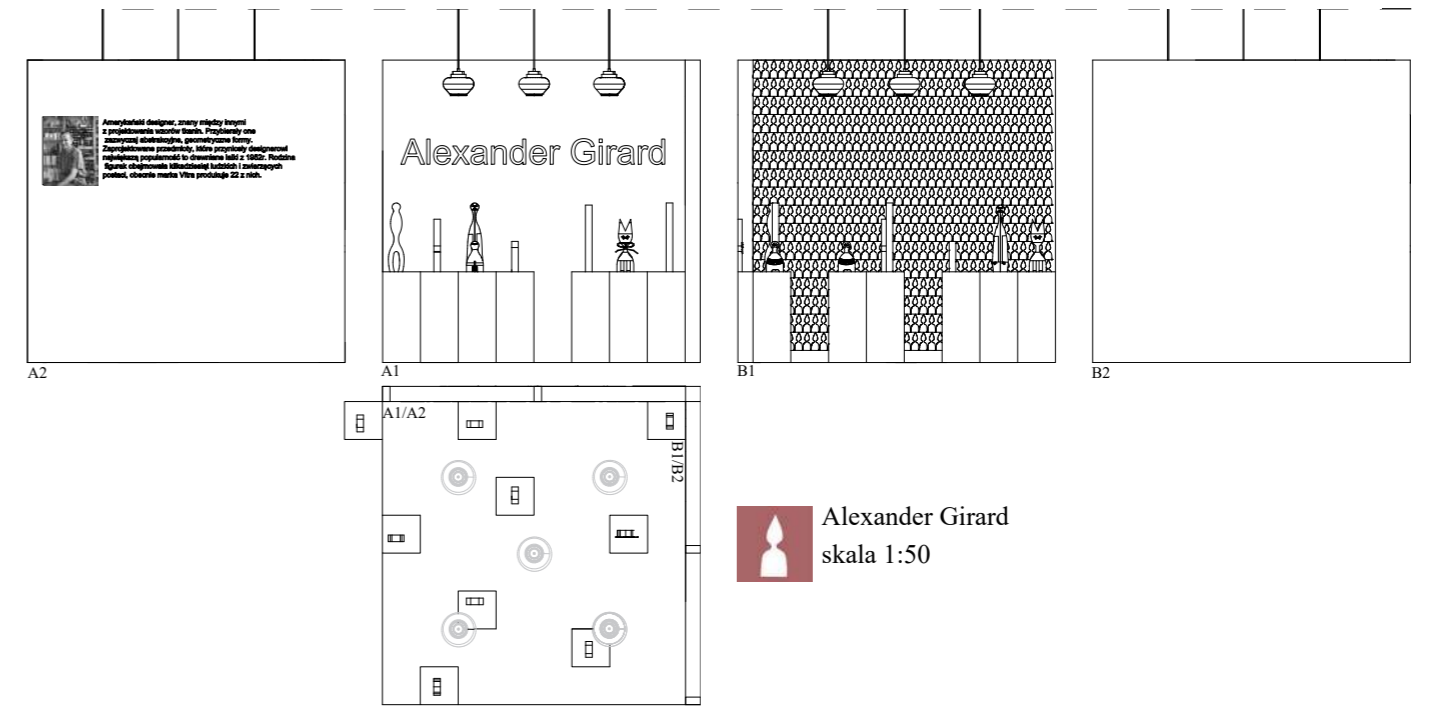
Amerykański designer, znany między innymi z projektowania wzorów tkanin. Przybierały one zazwyczaj abstrakcyjne, geometryczne formy. Zaprojektowane przedmioty, które przyniosły designerowi największą popularność to drewniane lalki z 1952r. Rodzina figurek obejmowała kilkadziesiąt ludzkich i zwierzęcych postaci, obecnie marka Vitra produkuje 22 z nich.

A2

Alexander Girard

A1

B1

B2

A1/A2

B1/B2

Alexander Girard
skala 1:50